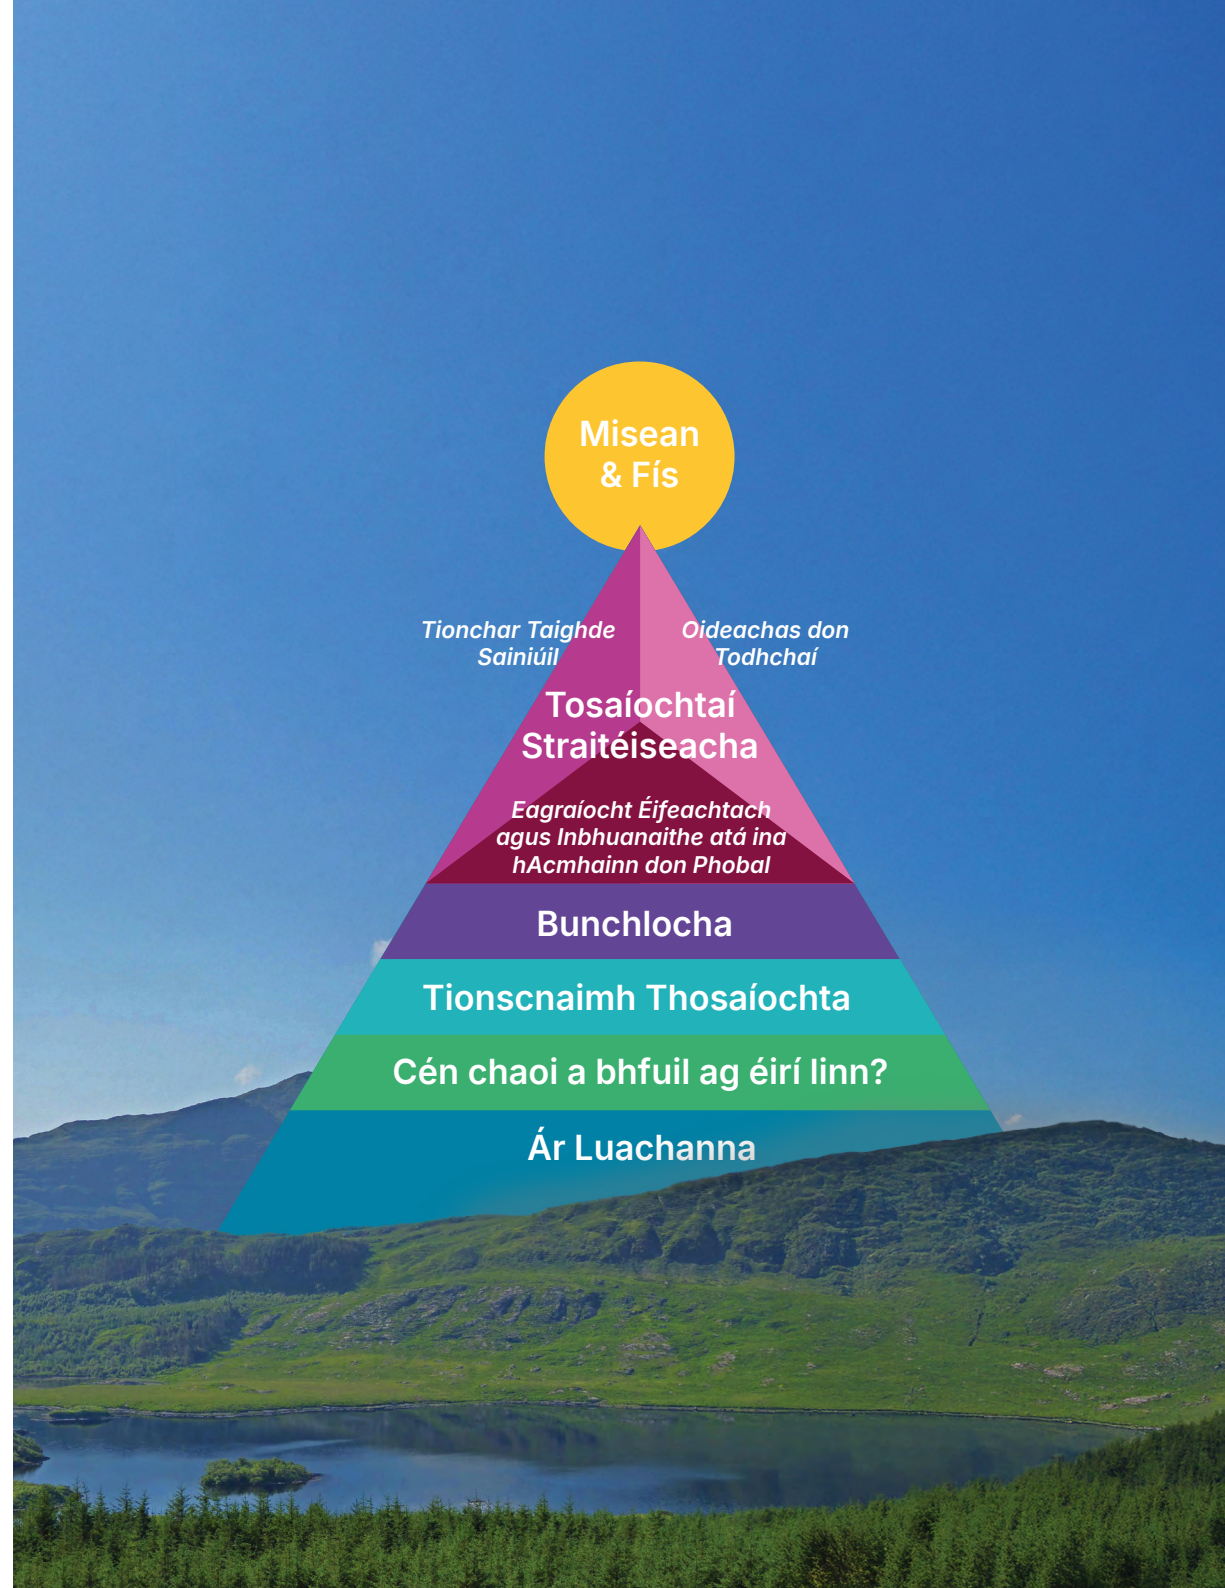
Misean & Fís

Tionchar Taighde Sainiúil

Oideachas don Todhchaí

Tosaíochtaí Straitéiseacha

Eagraíocht Éifeachtach agus Inbhuanaithe atá ina hAcmhainn don Phobal

Bunchlocha

Tionscnaimh Thosaíochta

Cén chaoi a bhfuil ag éirí linn?

Ár Luachanna